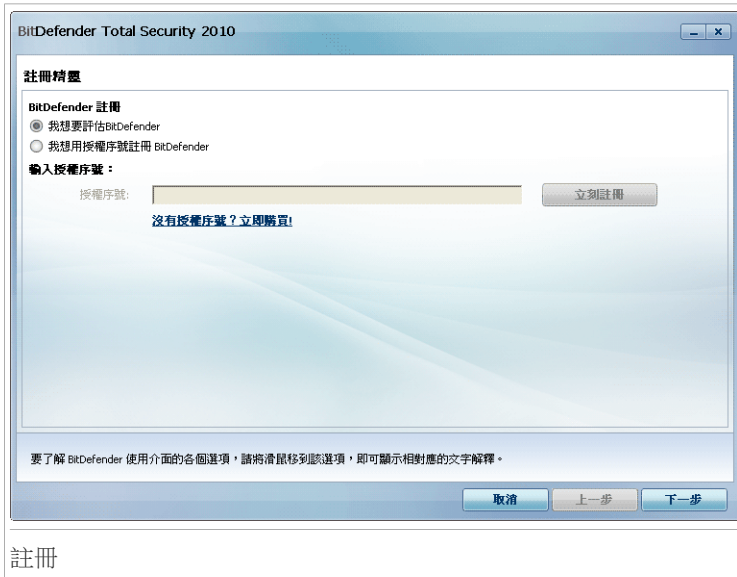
BitDefender Total Security 2010

註冊精靈

BitDefender 註冊

我想要評估BitDefender

我想用授權序號註冊 BitDefender

輸入授權序號：

授權序號:

立刻註冊

沒有授權序號？立即購買!

要了解 BitDefender 使用介面的各個選項，請將滑鼠移到該選項，即可顯示相對應的文字解釋。

取消

上一步

下一步

註冊